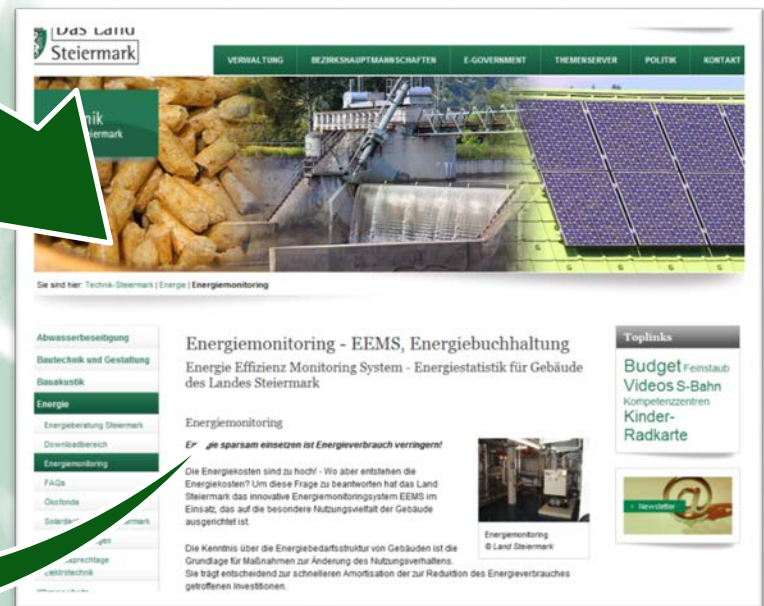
Das Land Steiermark

VERWALTUNG BEZIRKSHAUPTMANNSCHAFTEN E-GOVERNMENT THEMENSERVER POLITIK KONTAKT

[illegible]nik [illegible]ermark

Sie sind hier: Technik-Steiermark | Energie | Energiemonitoring

Abwasserbeseitigung
Bautechnik und Gestaltung
Bauakustik
Energie
Energieberatung Steiermark
Downloadbereich
Energiemonitoring
FAQs
Ökofonds
Solardach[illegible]ermark
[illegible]gen
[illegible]sprechtage
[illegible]ektrotechnik

Energiemonitoring - EEMS, Energiebuchhaltung

Energie Effizienz Monitoring System - Energiestatistik für Gebäude des Landes Steiermark

Energiemonitoring

Er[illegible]ie sparsam einsetzen ist Energieverbrauch verringern!

Die Energiekosten sind zu hoch! - Wo aber entstehen die Energiekosten? Um diese Frage zu beantworten hat das Land Steiermark das innovative Energiemonitoringsystem EEMS im Einsatz, das auf die besondere Nutzungsvielfalt der Gebäude ausgerichtet ist.

Energiemonitoring
© Land Steiermark

Die Kenntnis über die Energiebedarfsstruktur von Gebäuden ist die Grundlage für Maßnahmen zur Änderung des Nutzungsverhaltens. Sie trägt entscheidend zur schnelleren Amortisation der zur Reduktion des Energieverbrauches getroffenen Investitionen.

Toplinks

Budget Feinstaub
Videos S-Bahn
Kompetenzzentren
Kinder-Radkarte

Newsletter